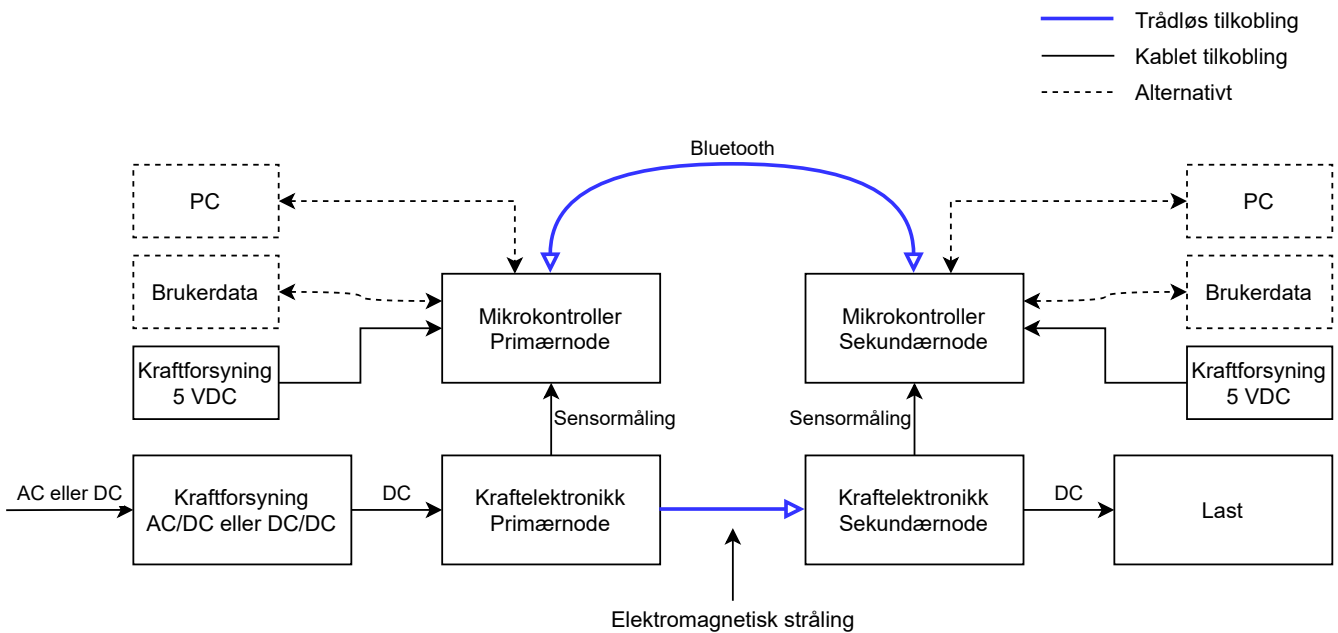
Trådløs tilkobling
Kablet tilkobling
Alternativt

Bluetooth

PC

Brukerdata

Kraftforsyning
5 VDC

Mikrokontroller
Primærnode

Mikrokontroller
Sekundærnode

PC

Brukerdata

Kraftforsyning
5 VDC

Sensormåling

Sensormåling

AC eller DC

Kraftforsyning
AC/DC eller DC/DC

DC

Kraftelektronikk
Primærnode

Kraftelektronikk
Sekundærnode

DC

Last

Elektromagnetisk stråling